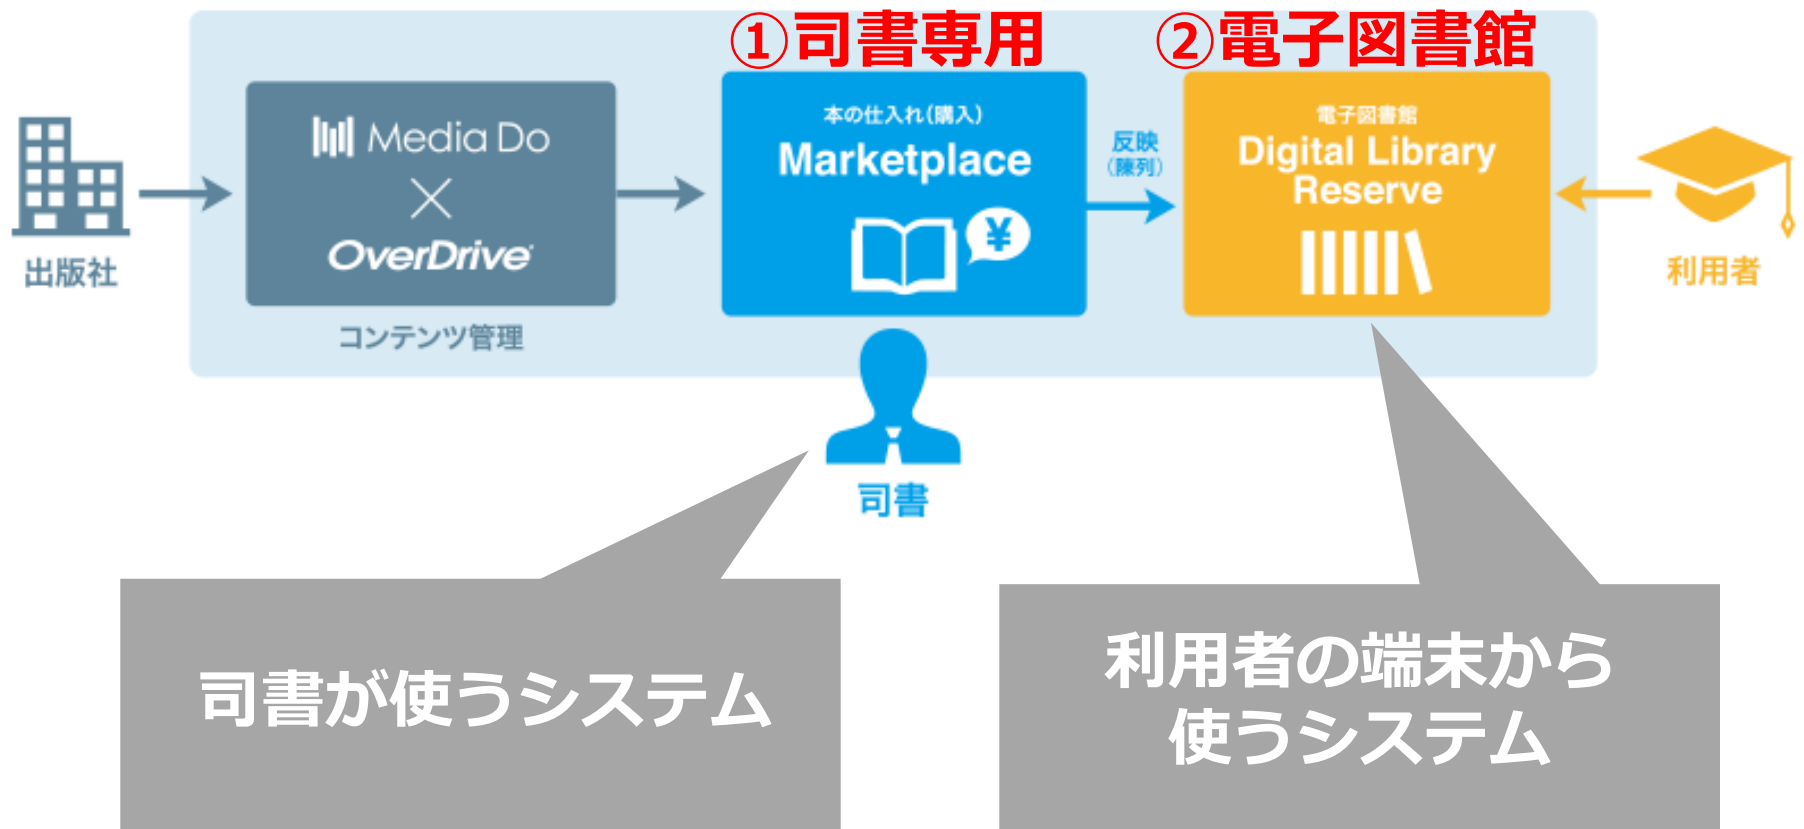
①司書専用

②電子図書館

出版社

Media Do
×
OverDrive

コンテンツ管理

本の仕入れ(購入)
Marketplace
¥

反映
(陳列)

電子図書館
Digital Library
Reserve

利用者

司書

司書が使うシステム

利用者の端末から
使うシステム